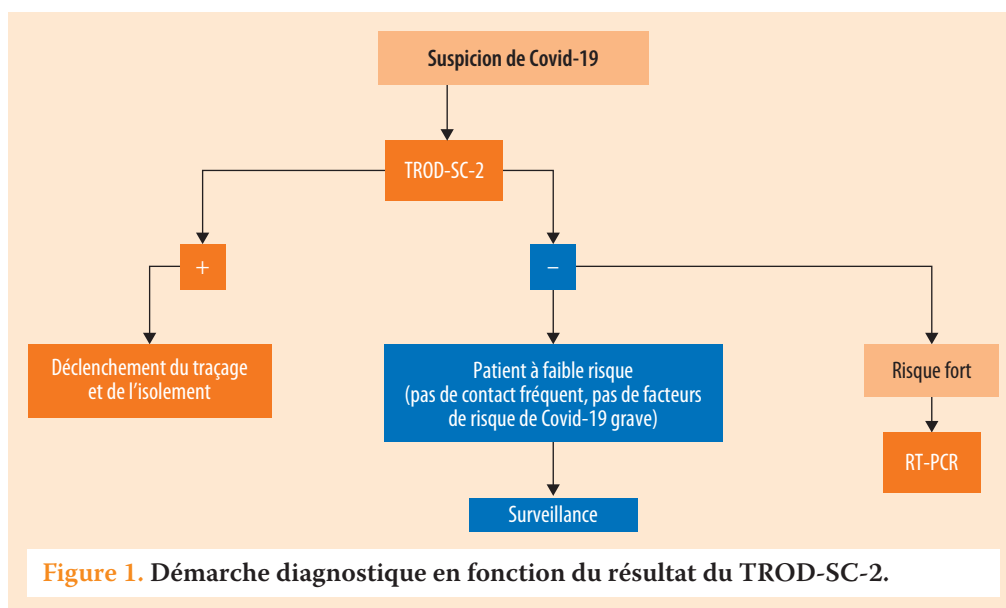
Suspicion de Covid-19

TROD-SC-2

+

–

Déclenchement du traçage et de l'isolement

Patient à faible risque (pas de contact fréquent, pas de facteurs de risque de Covid-19 grave)

Risque fort

Surveillance

RT-PCR

Figure 1. Démarche diagnostique en fonction du résultat du TROD-SC-2.